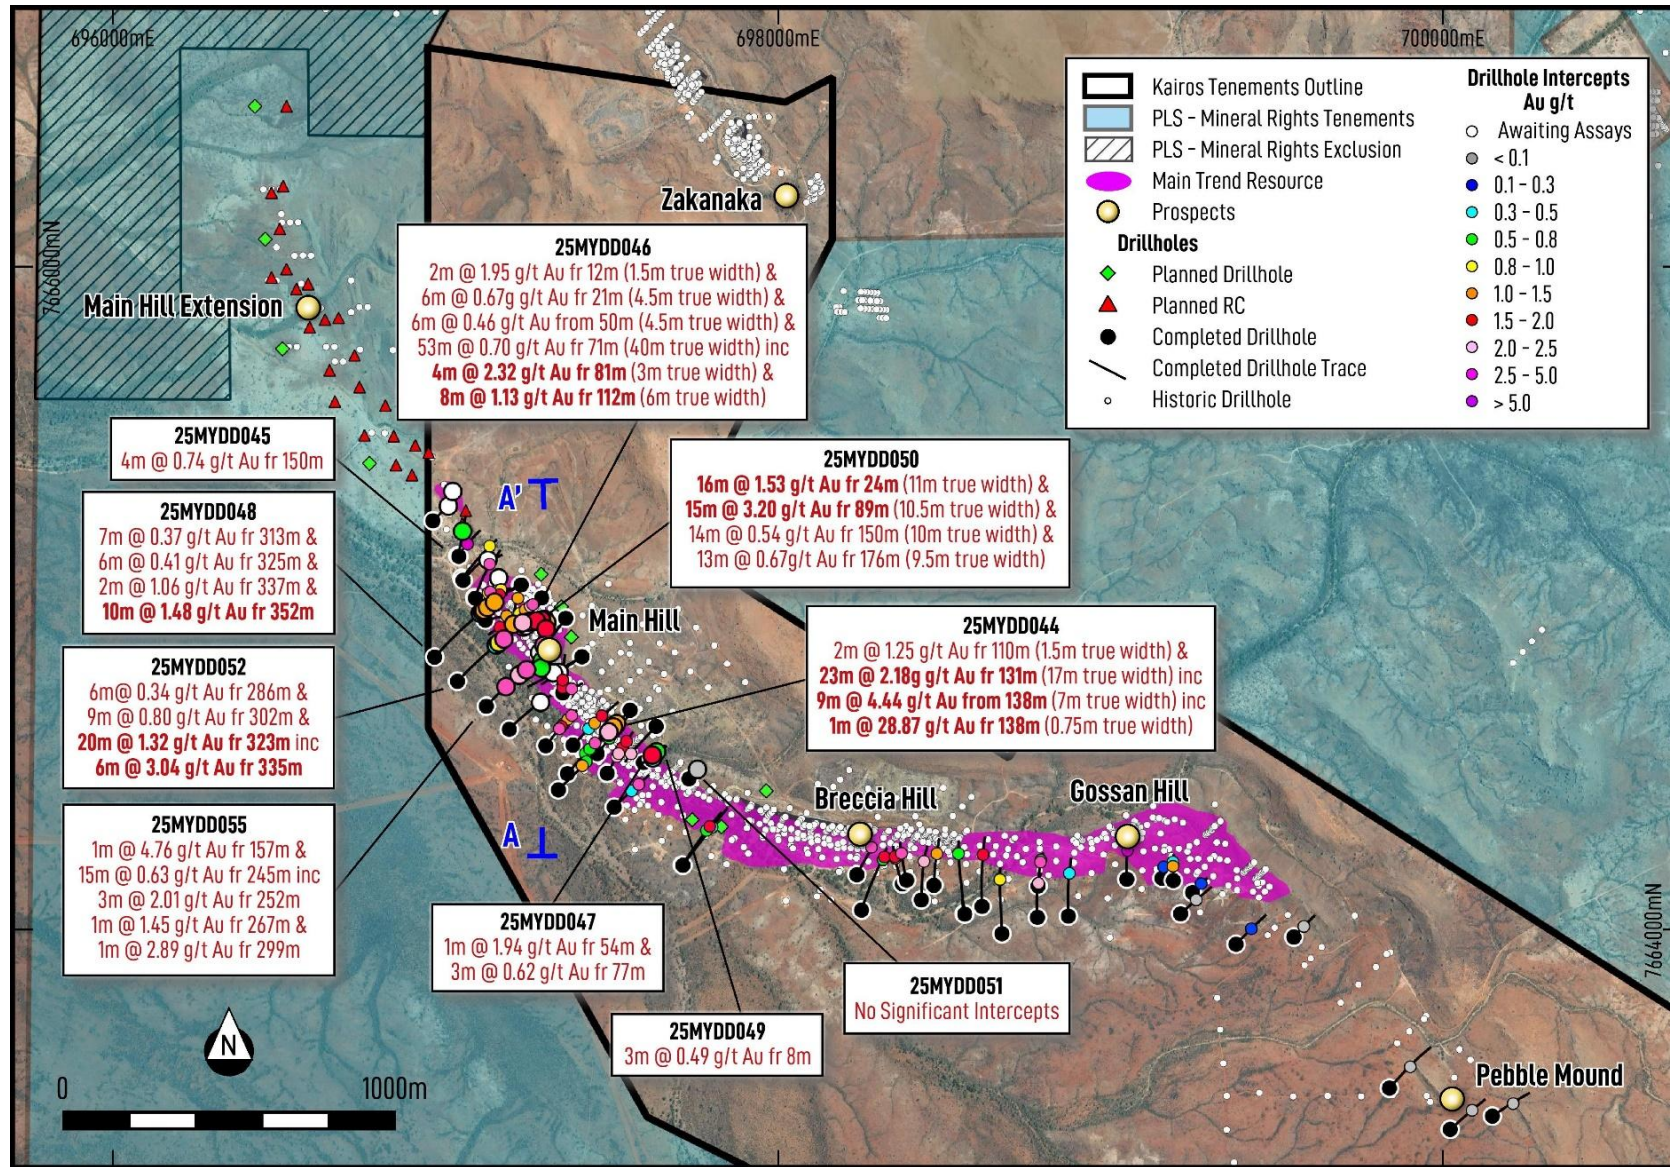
696000mE

698000mE

700000mE

7666000mN

7664000mN

Kairos Tenements Outline
PLS - Mineral Rights Tenements
PLS - Mineral Rights Exclusion
Main Trend Resource
Prospects
Drillholes
Planned Drillhole
Planned RC
Completed Drillhole
Completed Drillhole Trace
Historic Drillhole

Drillhole Intercepts
Au g/t
Awaiting Assays
< 0.1
0.1 - 0.3
0.3 - 0.5
0.5 - 0.8
0.8 - 1.0
1.0 - 1.5
1.5 - 2.0
2.0 - 2.5
2.5 - 5.0
> 5.0

Zakanaka

Main Hill Extension

25MYDD046
2m @ 1.95 g/t Au fr 12m (1.5m true width) &
6m @ 0.67g g/t Au fr 21m (4.5m true width) &
6m @ 0.46 g/t Au from 50m (4.5m true width) &
53m @ 0.70 g/t Au fr 71m (40m true width) inc
4m @ 2.32 g/t Au fr 81m (3m true width) &
8m @ 1.13 g/t Au fr 112m (6m true width)

25MYDD045
4m @ 0.74 g/t Au fr 150m

25MYDD048
7m @ 0.37 g/t Au fr 313m &
6m @ 0.41 g/t Au fr 325m &
2m @ 1.06 g/t Au fr 337m &
10m @ 1.48 g/t Au fr 352m

A'

25MYDD050
16m @ 1.53 g/t Au fr 24m (11m true width) &
15m @ 3.20 g/t Au fr 89m (10.5m true width) &
14m @ 0.54 g/t Au fr 150m (10m true width) &
13m @ 0.67g/t Au fr 176m (9.5m true width)

Main Hill

25MYDD044
2m @ 1.25 g/t Au fr 110m (1.5m true width) &
23m @ 2.18g g/t Au fr 131m (17m true width) inc
9m @ 4.44 g/t Au from 138m (7m true width) inc
1m @ 28.87 g/t Au fr 138m (0.75m true width)

25MYDD052
6m@ 0.34 g/t Au fr 286m &
9m @ 0.80 g/t Au fr 302m &
20m @ 1.32 g/t Au fr 323m inc
6m @ 3.04 g/t Au fr 335m

Breccia Hill

Gossan Hill

A

25MYDD055
1m @ 4.76 g/t Au fr 157m &
15m @ 0.63 g/t Au fr 245m inc
3m @ 2.01 g/t Au fr 252m
1m @ 1.45 g/t Au fr 267m &
1m @ 2.89 g/t Au fr 299m

25MYDD047
1m @ 1.94 g/t Au fr 54m &
3m @ 0.62 g/t Au fr 77m

25MYDD051
No Significant Intercepts

25MYDD049
3m @ 0.49 g/t Au fr 8m

N

0

1000m

Pebble Mound